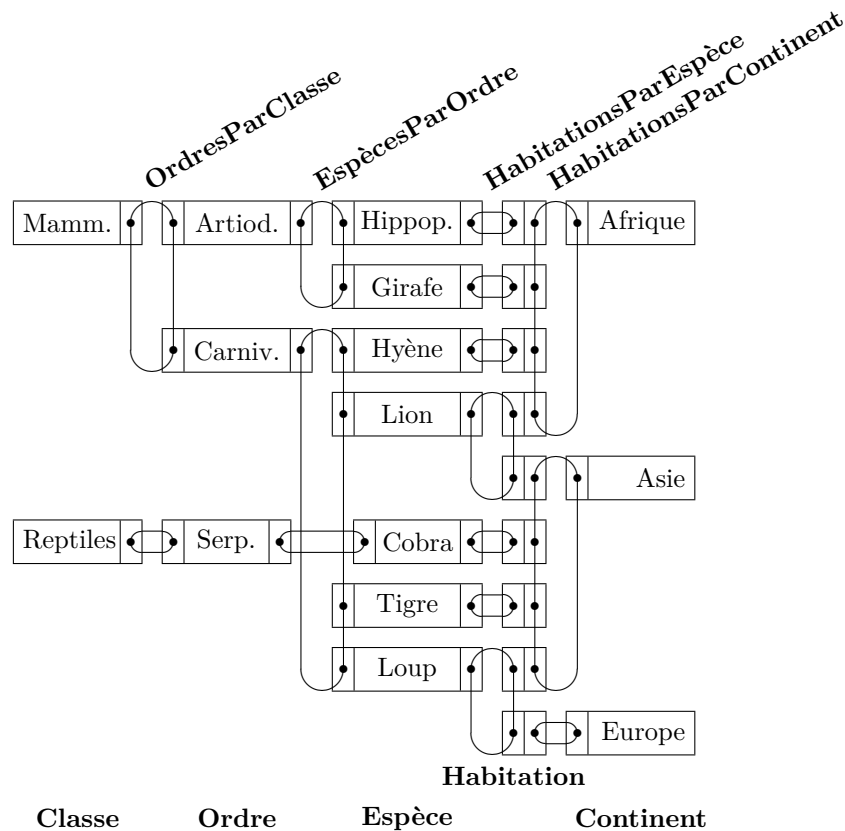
OrdresParClasse
EspècesParOrdre
HabitationsParEspèce
HabitationsParContinent

Mamm.
Artiod.
Hippop.
Afrique
Girafe
Carniv.
Hyène
Lion
Asie
Reptiles
Serp.
Cobra
Tigre
Loup
Europe

Habitation

Classe
Ordre
Espèce
Continent